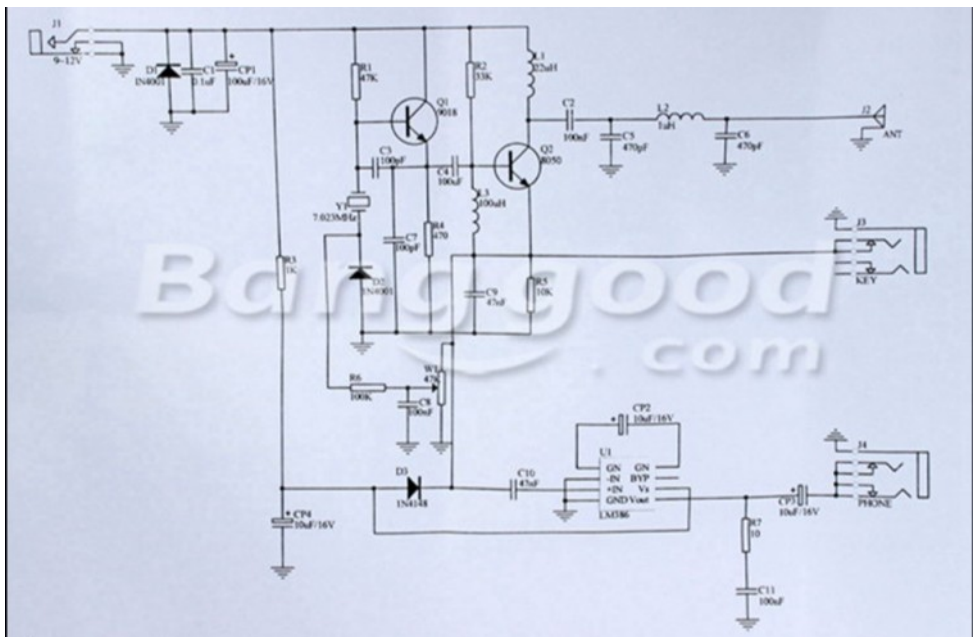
J1
9~12V
D1
1N4001
C1
0.1uF
CP1
100uF/16V
R1
47K
Q1
9018
R2
33K
L1
22uH
C2
100nF
L2
1uH
J2
ANT
C5
470pF
C6
470pF
C3
100pF
C4
100nF
Q2
8050
Y1
7.023MHz
L3
100uH
C7
100pF
R4
470
J3
KEY
R3
1K
D2
1N4001
C9
47nF
R5
10K
Bangood
.com
W1
47K
R6
100K
C8
100nF
CP2
10uF/16V
U1
GN GN
-IN BYP
+IN Vs
GND Vout
LM386
J4
D3
1N4148
C10
47nF
CP3
10uF/16V
PHONE
CP4
10uF/16V
R7
10
C11
100nF